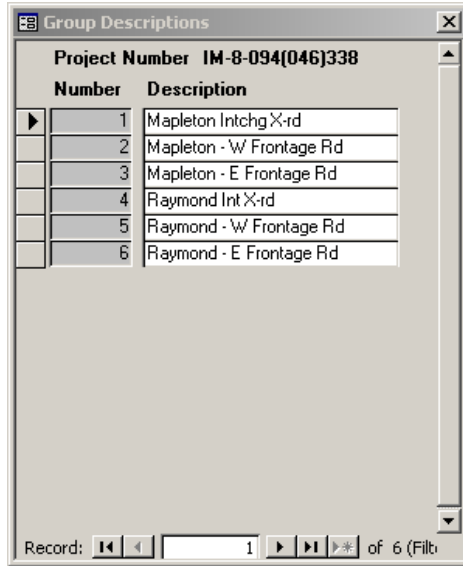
Group Descriptions

Project Number IM-8-094(046)338

| Number | Description |
|---|---|
| 1 | Mapleton Intchg X-rd |
| 2 | Mapleton - W Frontage Rd |
| 3 | Mapleton - E Frontage Rd |
| 4 | Raymond Int X-rd |
| 5 | Raymond - W Frontage Rd |
| 6 | Raymond - E Frontage Rd |

Record: 1 of 6 (Filt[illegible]